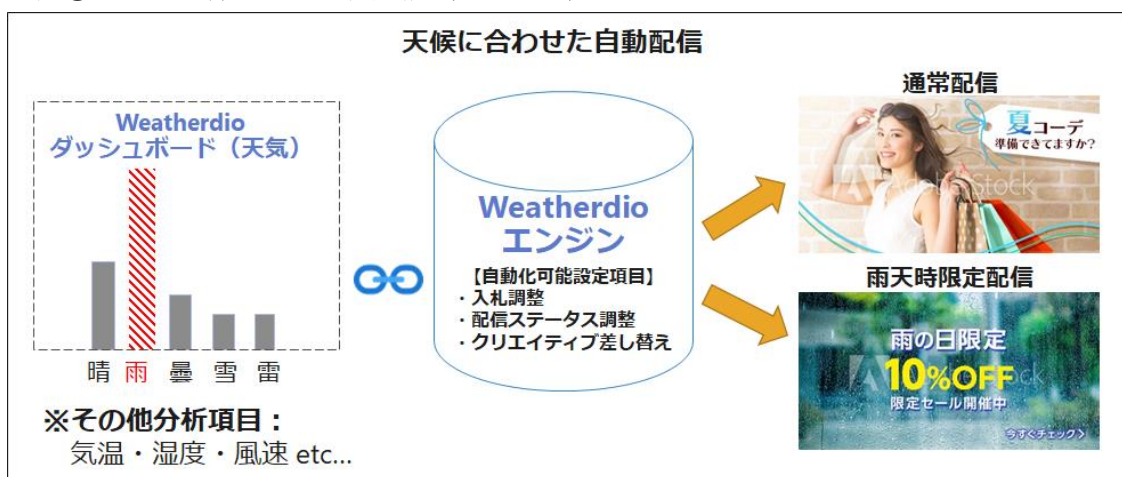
天候に合わせた自動配信

Weatherdio
ダッシュボード（天気）

晴 雨 曇 雪 雷

※その他分析項目：
気温・湿度・風速 etc...

Weatherdio
エンジン

【自動化可能設定項目】
・入札調整
・配信ステータス調整
・クリエイティブ差し替え

通常配信

夏コーデ
準備できてますか?

Adobe Stock

雨天時限定配信

雨の日限定
10%OFF
限定セール開催中
今すぐチェック ›